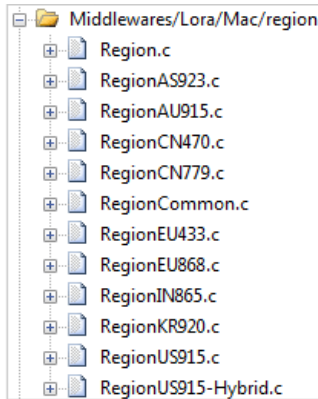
Middlewares/Lora/Mac/region

Region.c

RegionAS923.c

RegionAU915.c

RegionCN470.c

RegionCN779.c

RegionCommon.c

RegionEU433.c

RegionEU868.c

RegionIN865.c

RegionKR920.c

RegionUS915.c

RegionUS915-Hybrid.c